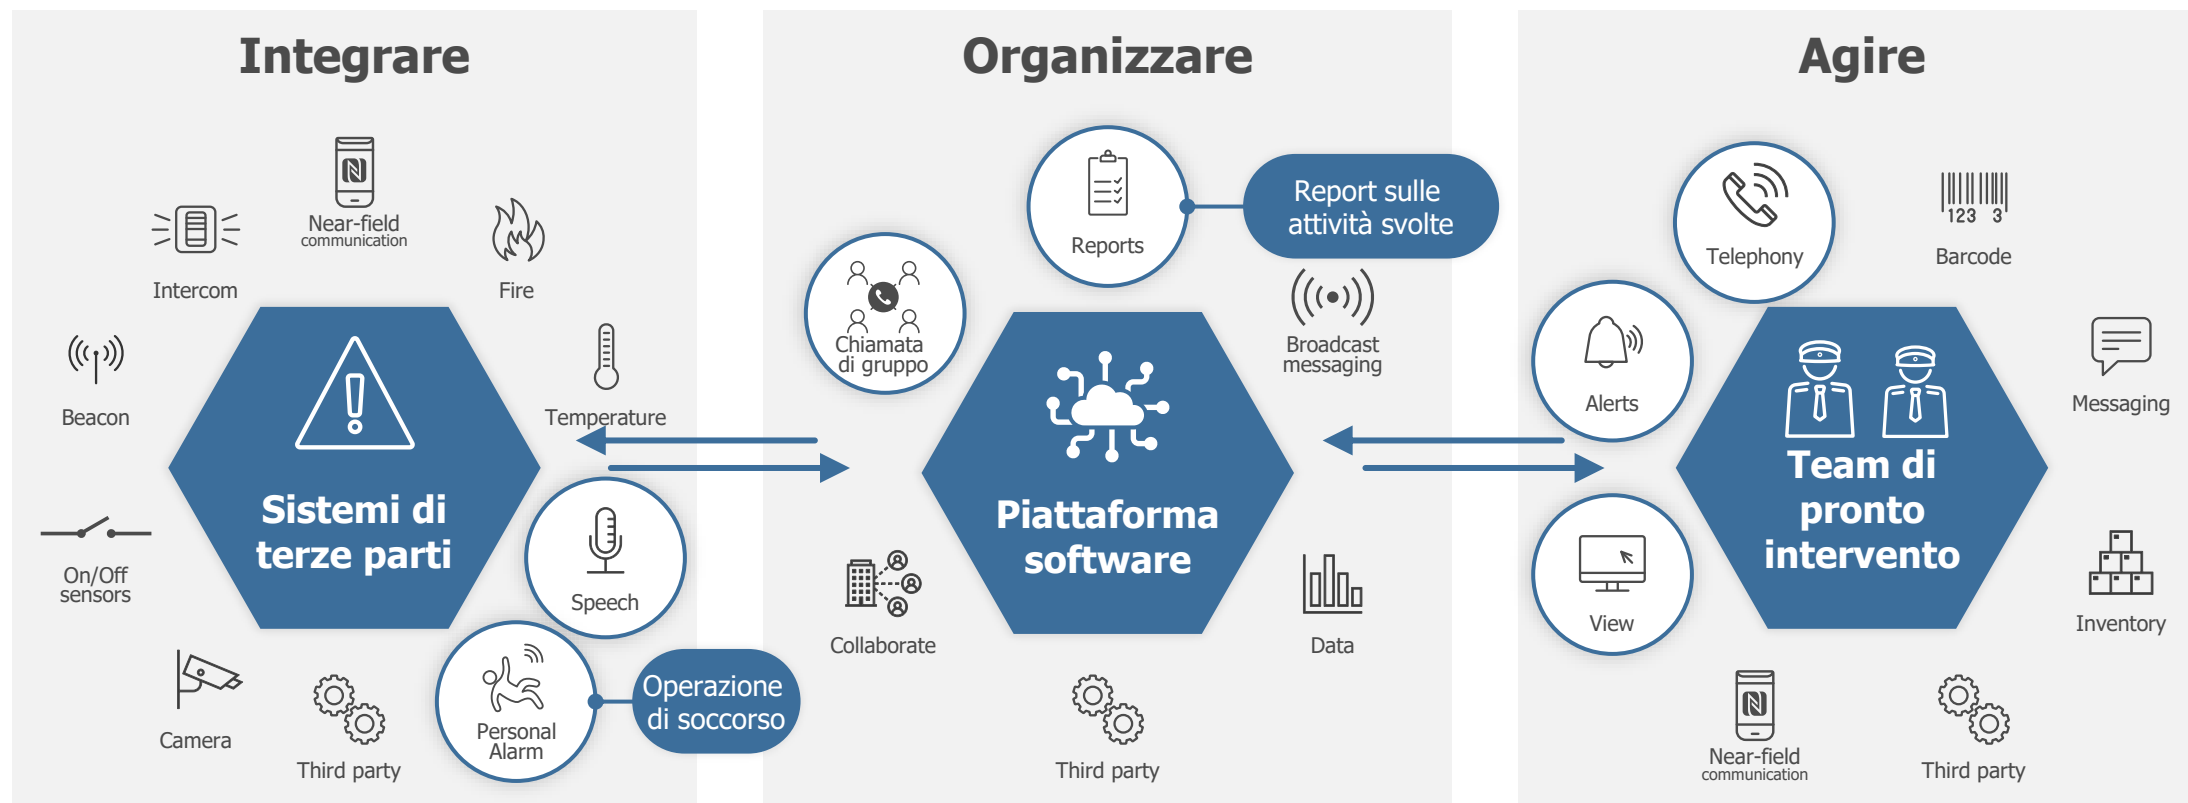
Integrare

Near-field communication

Intercom

Fire

Beacon

Temperature

Sistemi di terze parti

On/Off sensors

Speech

Camera

Third party

Personal Alarm

Operazione di soccorso

Organizzare

Reports

Report sulle attività svolte

Chiamata di gruppo

Broadcast messaging

Piattaforma software

Collaborate

Data

Third party

Agire

Telephony

Barcode

Alerts

Messaging

Team di pronto intervento

View

Inventory

Near-field communication

Third party